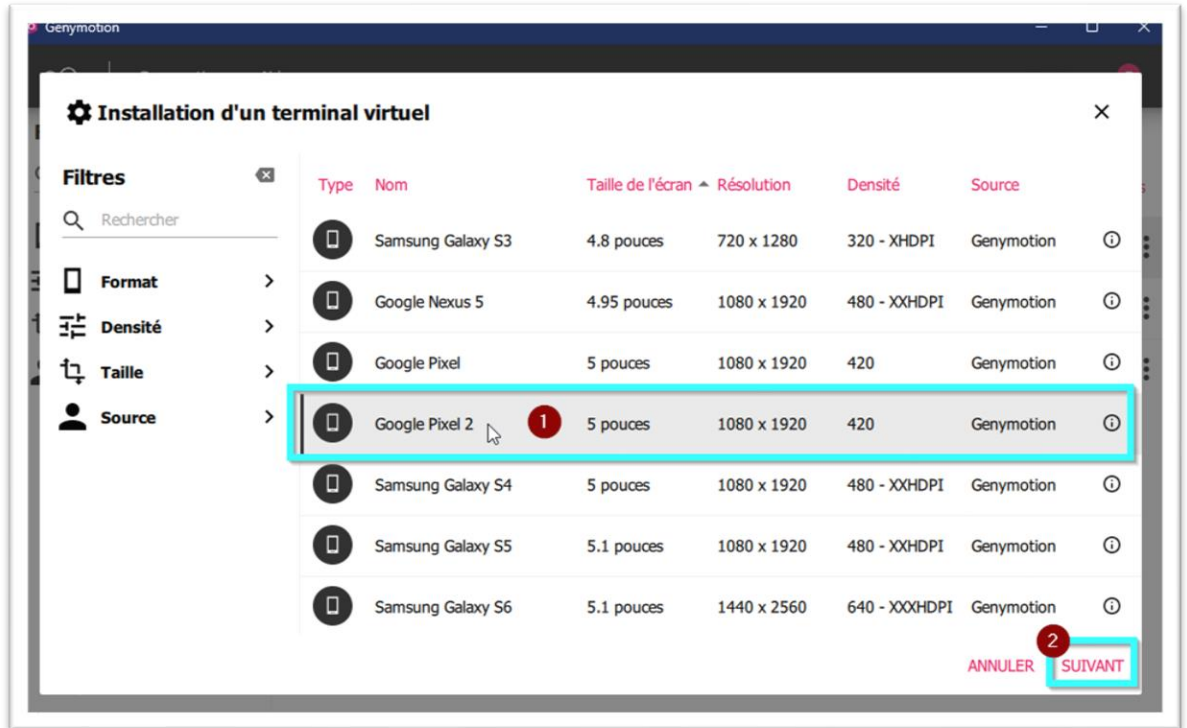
Genymotion

Installation d'un terminal virtuel

Filtres

Rechercher

Format

Densité

Taille

Source

| Type | Nom | Taille de l'écran | Résolution | Densité | Source |
|---|---|---|---|---|---|
| | Samsung Galaxy S3 | 4.8 pouces | 720 x 1280 | 320 - XHDPI | Genymotion |
| | Google Nexus 5 | 4.95 pouces | 1080 x 1920 | 480 - XXHDPI | Genymotion |
| | Google Pixel | 5 pouces | 1080 x 1920 | 420 | Genymotion |
| | Google Pixel 2 | 5 pouces | 1080 x 1920 | 420 | Genymotion |
| | Samsung Galaxy S4 | 5 pouces | 1080 x 1920 | 480 - XXHDPI | Genymotion |
| | Samsung Galaxy S5 | 5.1 pouces | 1080 x 1920 | 480 - XXHDPI | Genymotion |
| | Samsung Galaxy S6 | 5.1 pouces | 1440 x 2560 | 640 - XXXHDPI | Genymotion |

1

2

ANNULER SUIVANT